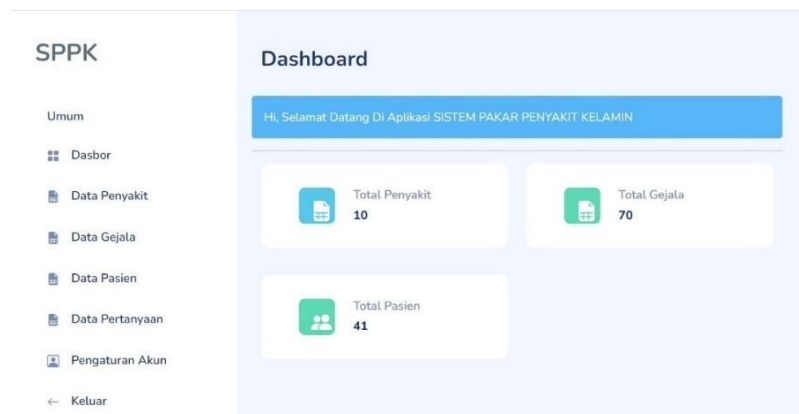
SPPK

Umum

Dasbor

Data Penyakit

Data Gejala

Data Pasien

Data Pertanyaan

Pengaturan Akun

← Keluar

Dashboard

Hi, Selamat Datang Di Aplikasi SISTEM PAKAR PENYAKIT KELAMIN

Total Penyakit
10

Total Gejala
70

Total Pasien
41